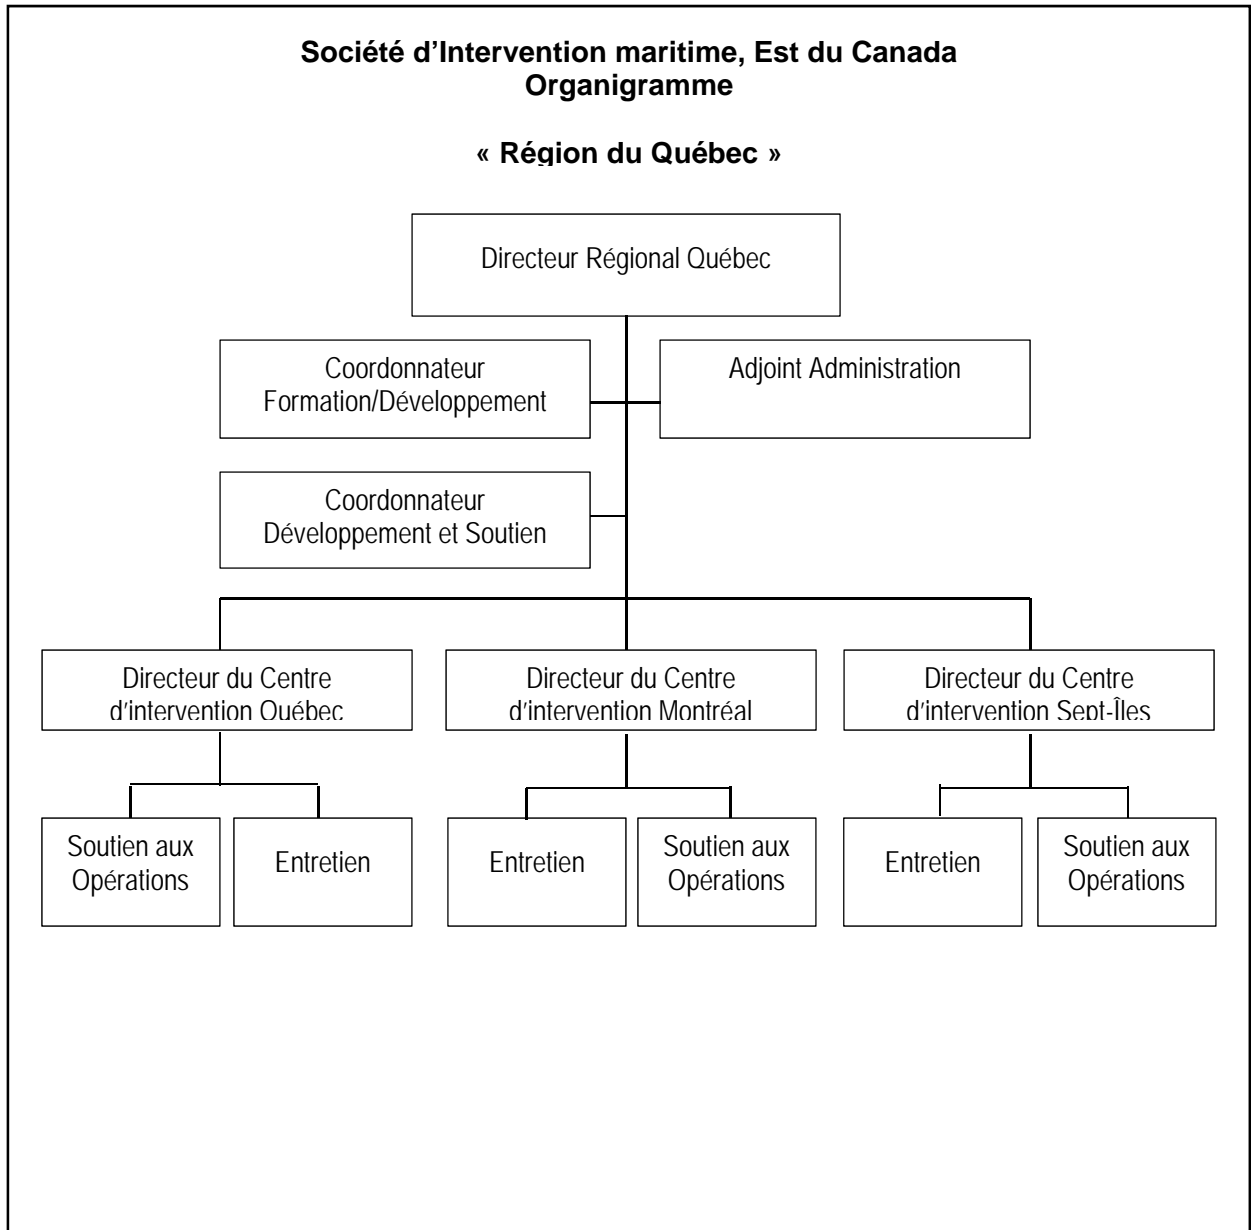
Société d'Intervention maritime, Est du Canada
Organigramme

« Région du Québec »

Directeur Régional Québec

Coordonnateur Formation/Développement

Adjoint Administration

Coordonnateur Développement et Soutien

Directeur du Centre d'intervention Québec

Directeur du Centre d'intervention Montréal

Directeur du Centre d'intervention Sept-Îles

Soutien aux Opérations

Entretien

Entretien

Soutien aux Opérations

Entretien

Soutien aux Opérations